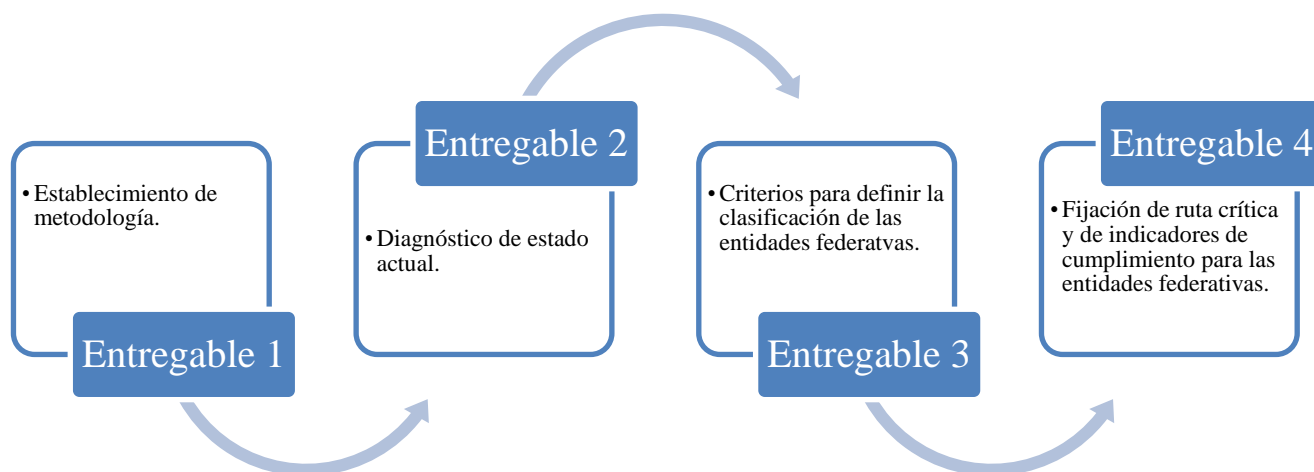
• Establecimiento de metodología.

Entregable 1

Entregable 2

• Diagnóstico de estado actual.

• Criterios para definir la clasificación de las entidades federatvas.

Entregable 3

Entregable 4

• Fijación de ruta crítica y de indicadores de cumplimiento para las entidades federativas.